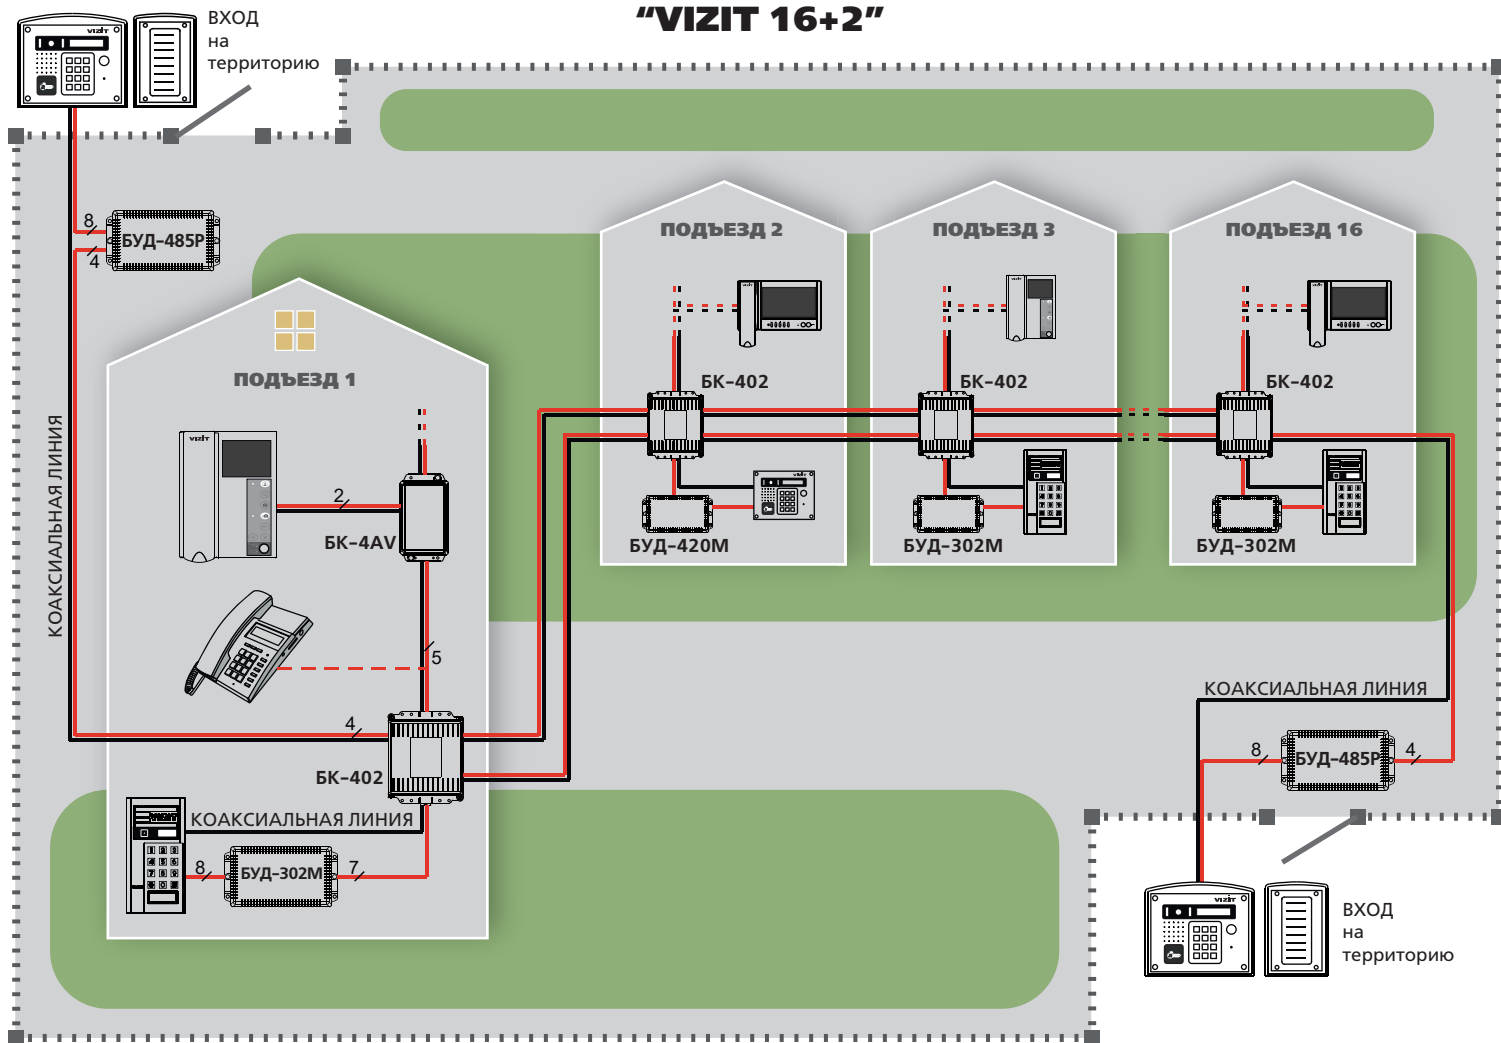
"VIZIT 16+2"

ВХОД
на
территорию

8
4
БУД-485Р

КОАКСИАЛЬНАЯ ЛИНИЯ

ПОДЪЕЗД 1

2
БК-4AV

5

4
БК-402

КОАКСИАЛЬНАЯ ЛИНИЯ
8
БУД-302М
7

ПОДЪЕЗД 2
БК-402
БУД-420М

ПОДЪЕЗД 3
БК-402
БУД-302М

ПОДЪЕЗД 16
БК-402
БУД-302М

КОАКСИАЛЬНАЯ ЛИНИЯ
8
БУД-485Р
4

ВХОД
на
территорию